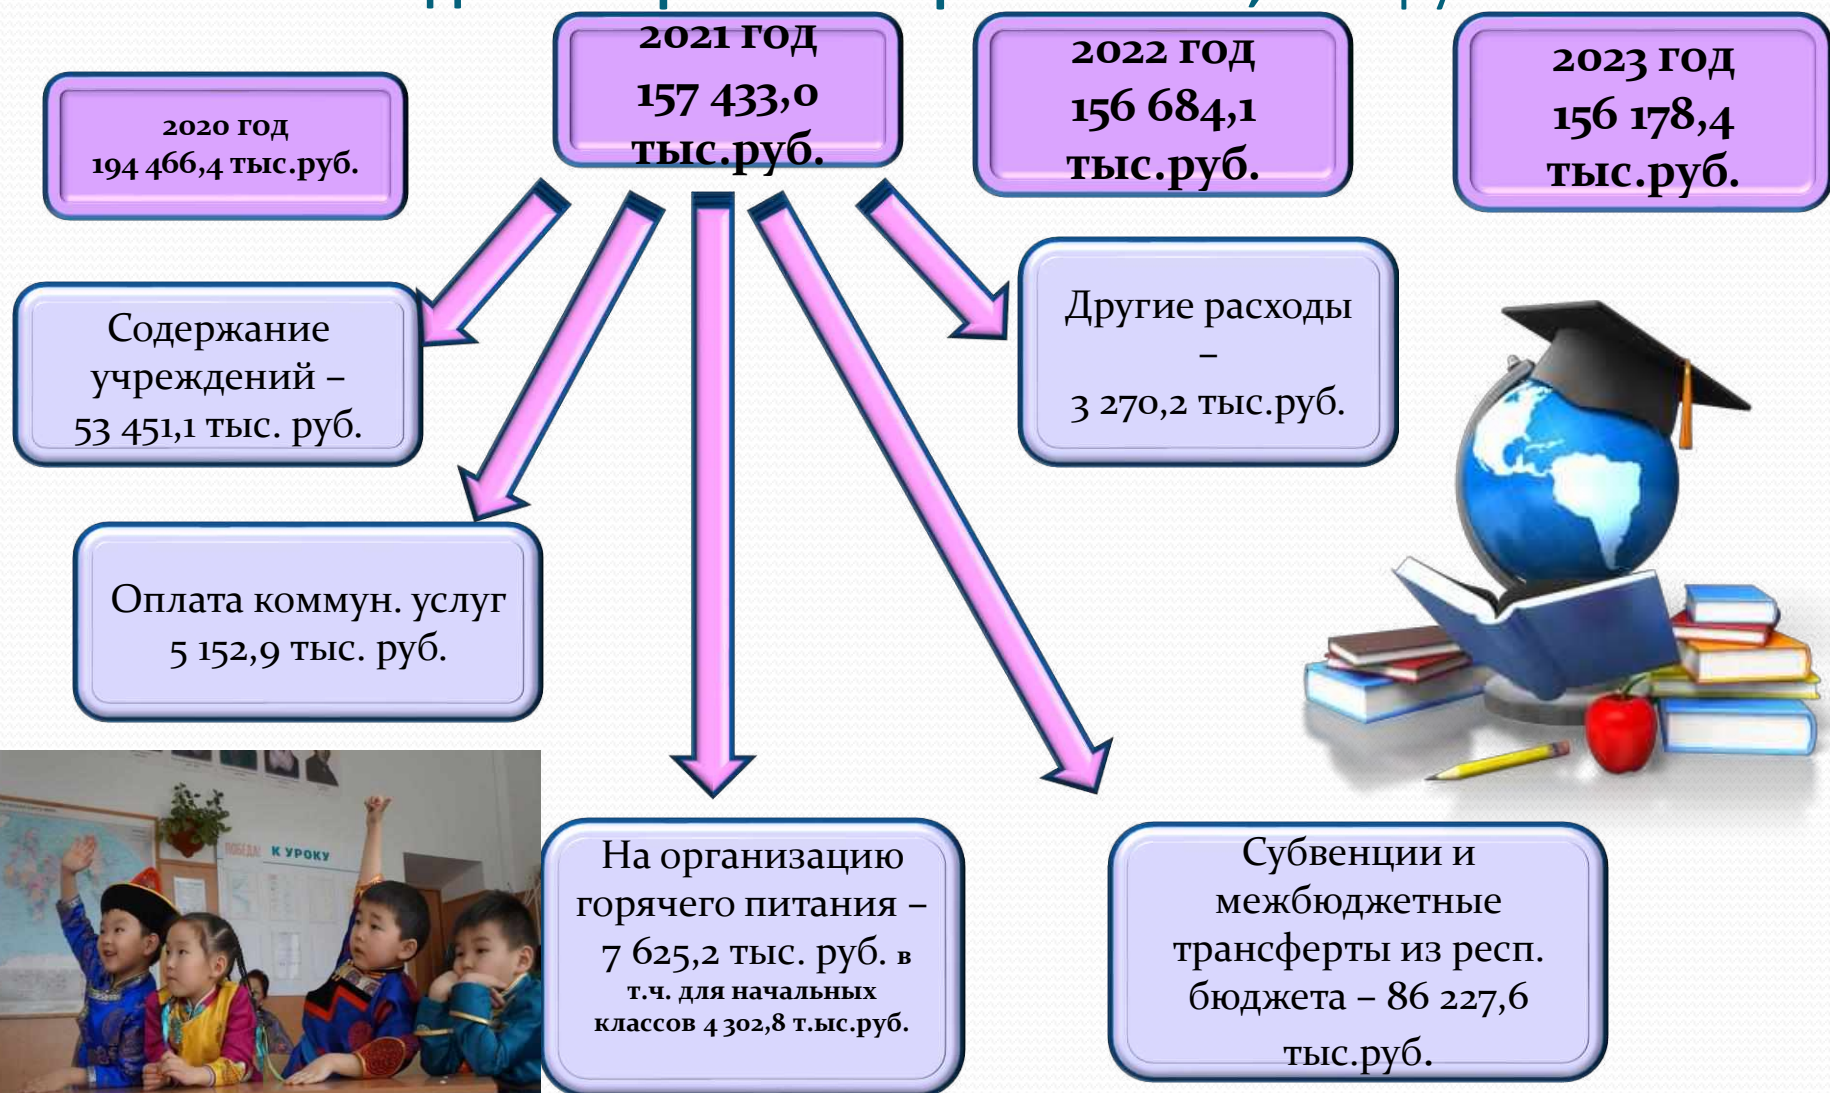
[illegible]

2020 год
194 466,4 тыс.руб.

2021 год
157 433,0
тыс.руб.

2022 год
156 684,1
тыс.руб.

2023 год
156 178,4
тыс.руб.

Содержание учреждений – 53 451,1 тыс. руб.

Другие расходы – 3 270,2 тыс.руб.

Оплата коммун. услуг 5 152,9 тыс. руб.

ПОБЕДА! К УРОКУ

На организацию горячего питания – 7 625,2 тыс. руб. в т.ч. для начальных классов 4 302,8 т.ыс.руб.

Субвенции и межбюджетные трансферты из респ. бюджета – 86 227,6 тыс.руб.